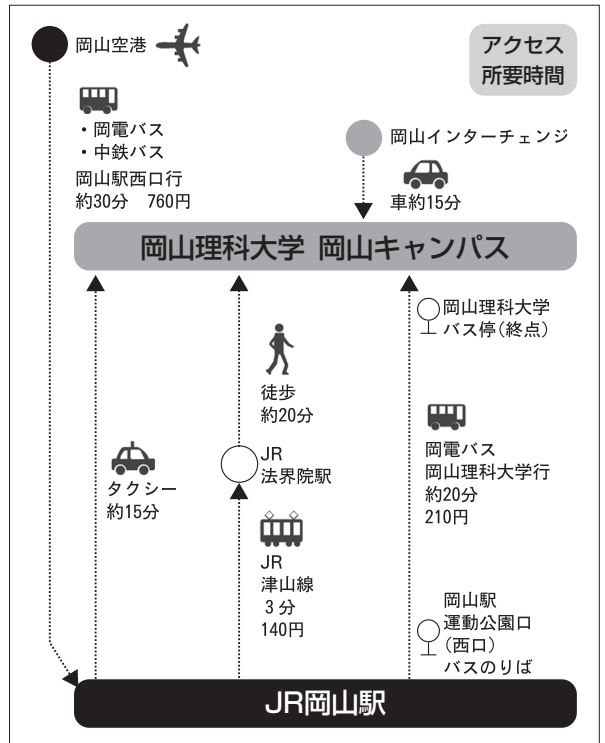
岡山空港

アクセス
所要時間

・岡電バス
・中鉄バス
岡山駅西口行
約30分　760円

岡山インターチェンジ

車約15分

岡山理科大学 岡山キャンパス

岡山理科大学
バス停（終点）

徒歩
約20分

JR
法界院駅

岡電バス
岡山理科大学行
約20分
210円

タクシー
約15分

JR
津山線
3 分
140円

岡山駅
運動公園口
（西口）
バスのりば

JR岡山駅